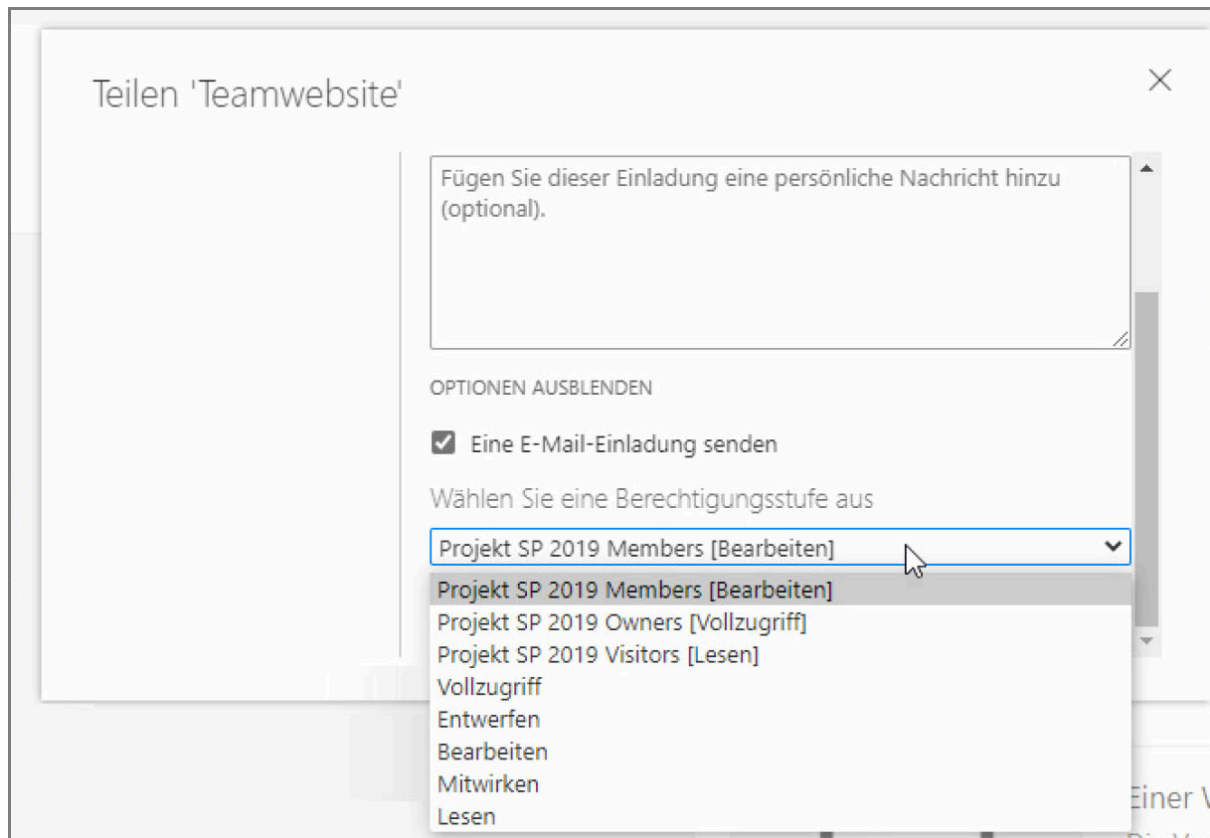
Teilen 'Teamwebsite'

×

Fügen Sie dieser Einladung eine persönliche Nachricht hinzu (optional).

OPTIONEN AUSBLENDEN

Eine E-Mail-Einladung senden

Wählen Sie eine Berechtigungsstufe aus

Projekt SP 2019 Members [Bearbeiten]

Projekt SP 2019 Members [Bearbeiten]
Projekt SP 2019 Owners [Vollzugriff]
Projekt SP 2019 Visitors [Lesen]
Vollzugriff
Entwerfen
Bearbeiten
Mitwirken
Lesen

Einer V